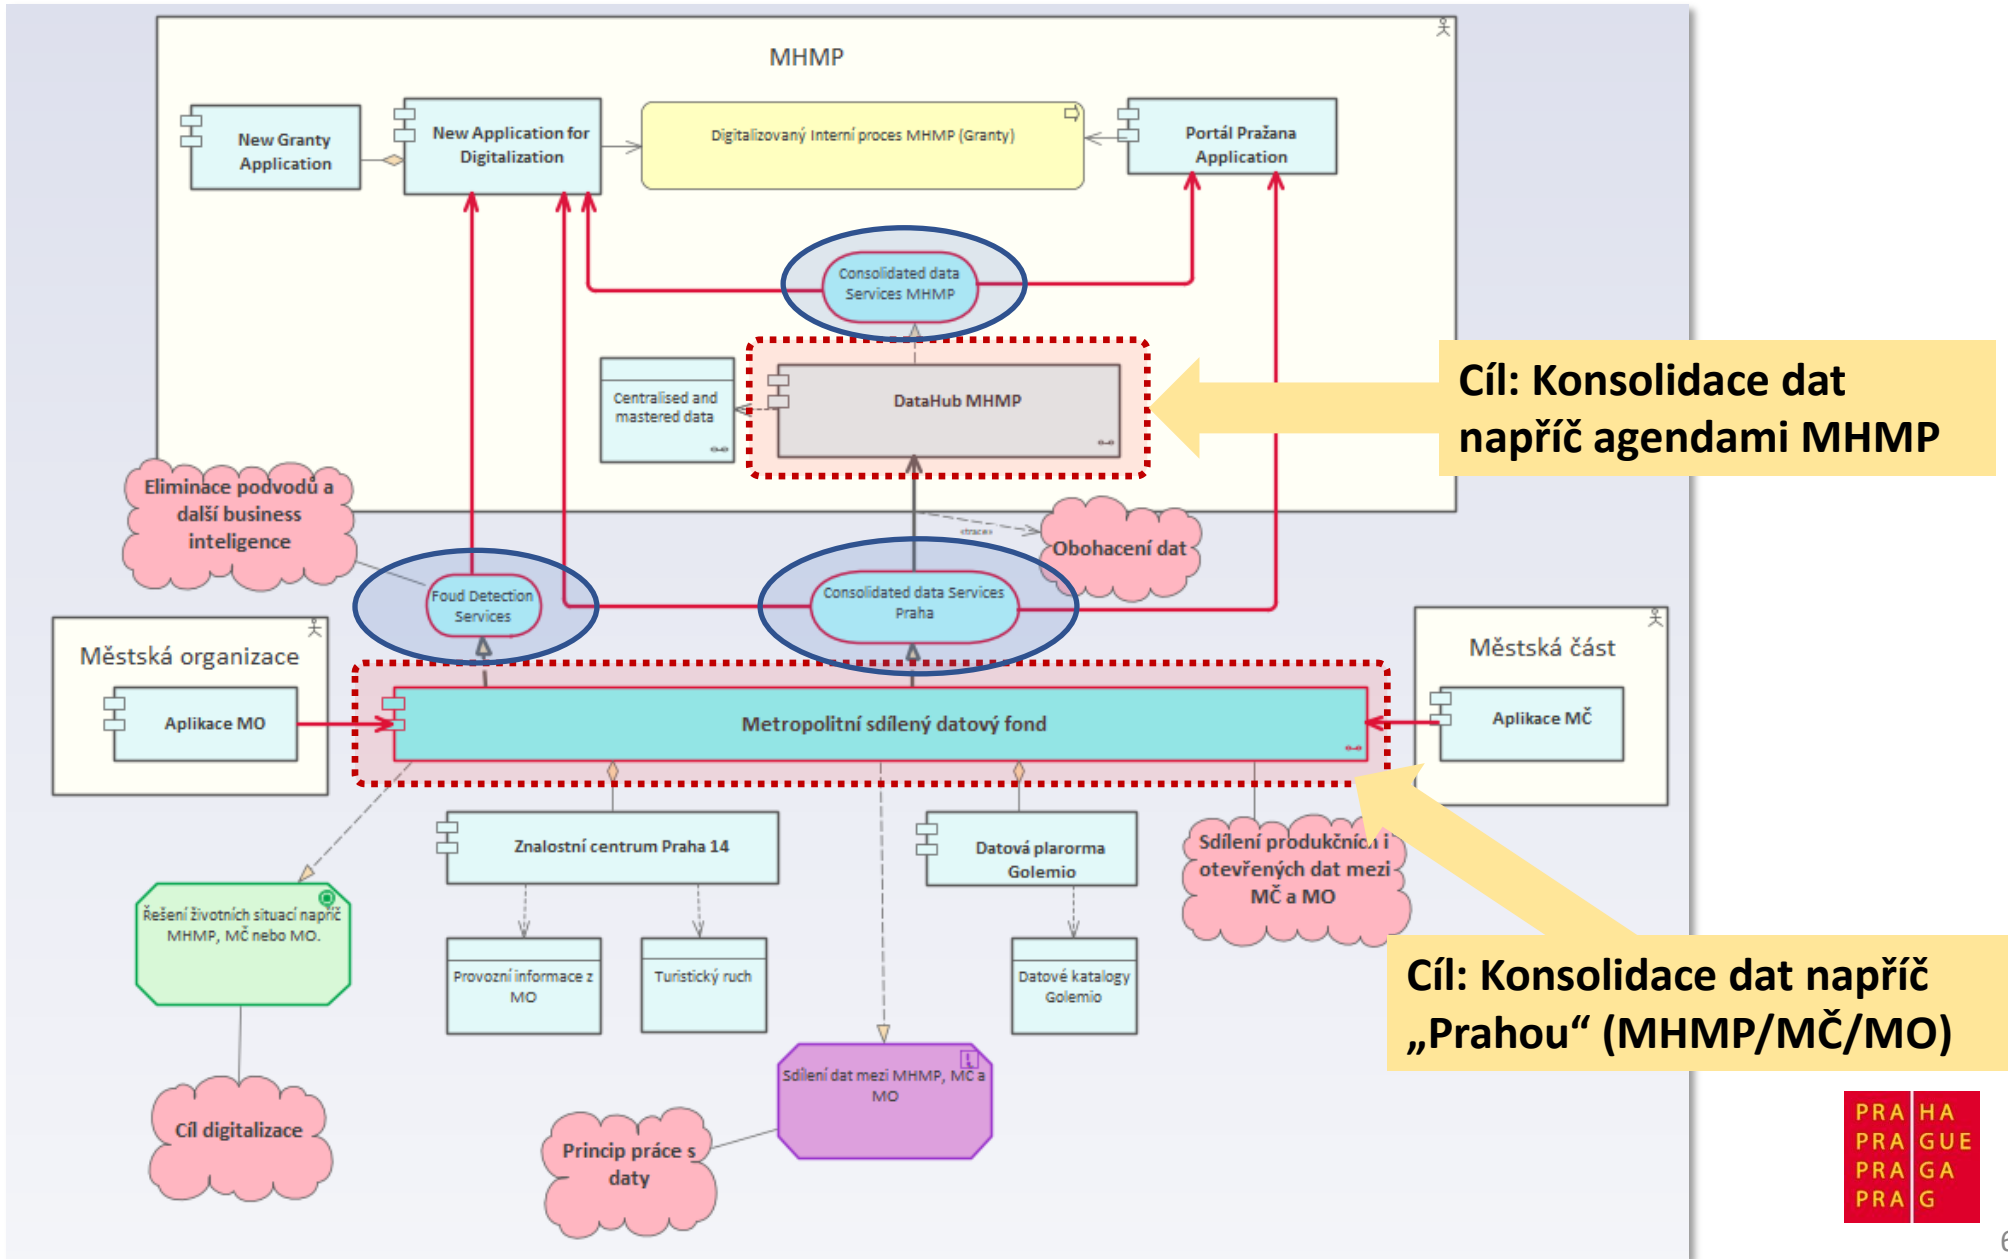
MHMP

New Granty Application

New Application for Digitalization

Digitalizovaný Interní proces MHMP (Granty)

Portál Pražana Application

Consolidated data Services MHMP

Centralised and mastered data

DataHub MHMP

Cíl: Konsolidace dat napříč agendami MHMP

Eliminace podvodů a další business inteligence

«trace»

Obohacení dat

Foud Detection Services

Consolidated data Services Praha

Městská organizace

Aplikace MO

Metropolitní sdílený datový fond

Městská část

Aplikace MČ

Znalostní centrum Praha 14

Datová plarorma Golemio

Sdílení produkčních i otevřených dat mezi MČ a MO

Řešení životních situací napříč MHMP, MČ nebo MO.

Provozní informace z MO

Turistický ruch

Datové katalogy Golemio

Cíl: Konsolidace dat napříč „Prahou“ (MHMP/MČ/MO)

Sdílení dat mezi MHMP, MČ a MO

Cíl digitalizace

Princip práce s daty

PRA HA
PRA GUE
PRA GA
PRA G